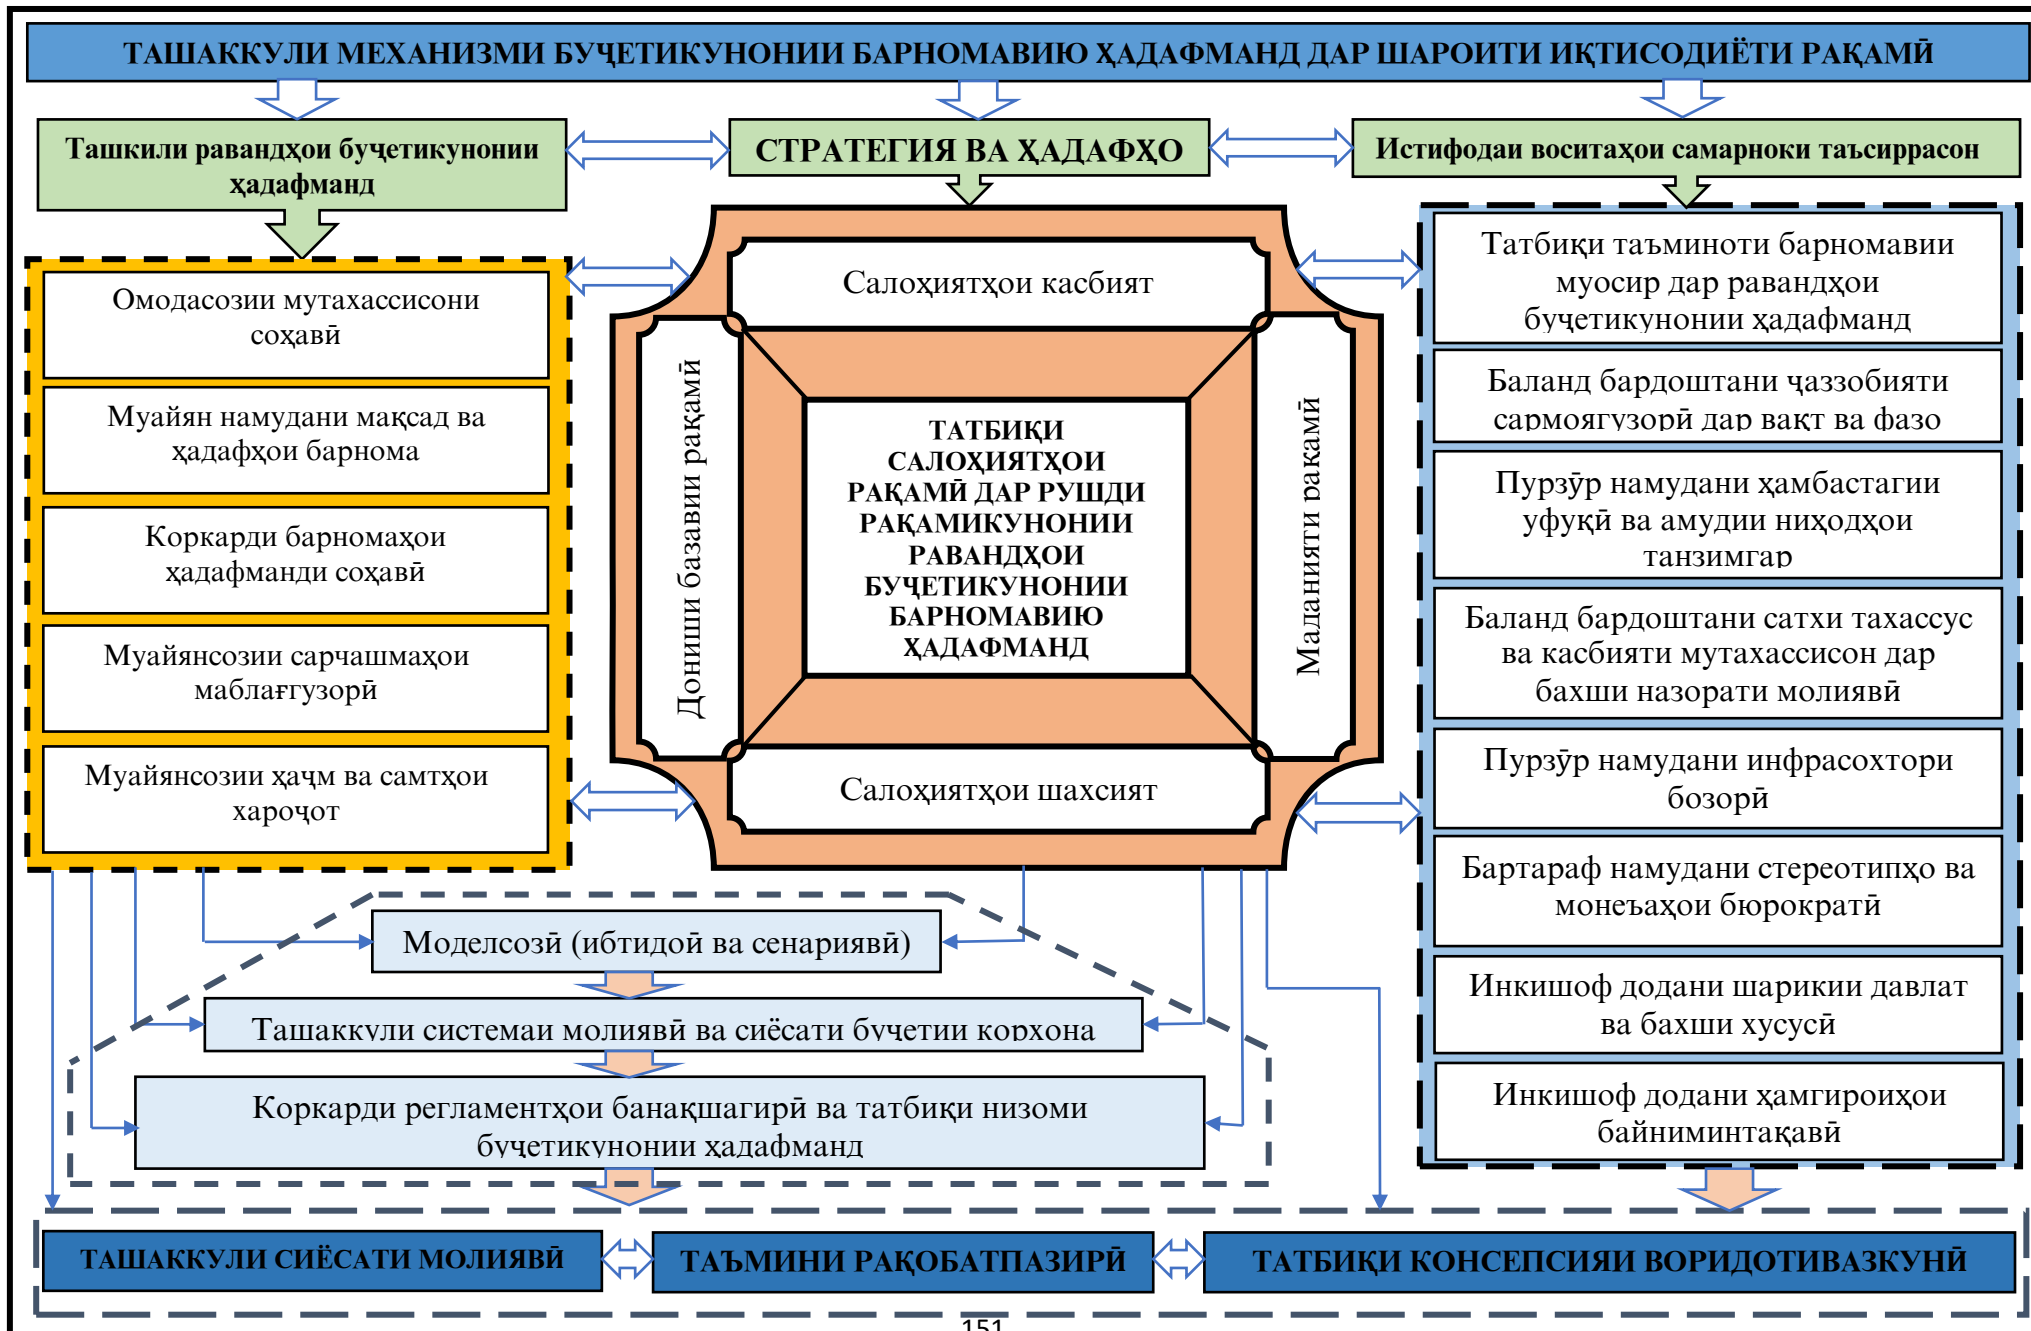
ТАШАККУЛИ МЕХАНИЗМИ БУҶЕТИКУНОНИИ БАРНОМАВИЮ ҲАДАФМАНД ДАР ШАРОИТИ ИҚТИСОДИЁТИ РАҚАМӢ

Ташкили равандҳои буҷетикунонии ҳадафманд

СТРАТЕГИЯ ВА ҲАДАФҲО

Истифодаи воситаҳои самарноки таъсиррасон

Омодасозии мутахассисони соҳавӣ

Муайян намудани мақсад ва ҳадафҳои барнома

Коркарди барномаҳои ҳадафманди соҳавӣ

Муайянсозии сарчашмаҳои маблағгузорӣ

Муайянсозии ҳаҷм ва самтҳои хароҷот

Салоҳиятҳои касбият

Донишҳои базавии рақамӣ

ТАТБИҚИ САЛОҲИЯТҲОИ РАҚАМӢ ДАР РУШДИ РАҚАМИКУНОНИИ РАВАНДҲОИ БУҶЕТИКУНОНИИ БАРНОМАВИЮ ҲАДАФМАНД

Маданияти рақамӣ

Салоҳиятҳои шахсият

Татбиқи таъминоти барномавии муосир дар равандҳои буҷетикунонии ҳадафманд

Баланд бардоштани ҷаззобияти сармоягузорӣ дар вақт ва фазо

Пурзӯр намудани ҳамбастагии уфуқӣ ва амудии ниҳодҳои танзимгар

Баланд бардоштани сатхи тахассус ва касбияти мутахассисон дар бахши назорати молиявӣ

Пурзӯр намудани инфрасохтори бозорӣ

Бартараф намудани стереотипҳо ва монеъаҳои бюрократӣ

Инкишоф додани шарикии давлат ва бахши хусусӣ

Инкишоф додани ҳамгироиҳои байниминтақавӣ

Моделсозӣ (ибтидоӣ ва сенариявӣ)

Ташаккули системаи молиявӣ ва сиёсати буҷетии корхона

Коркарди регламентҳои банақшагирӣ ва татбиқи низоми буҷетикунонии ҳадафманд

ТАШАККУЛИ СИЁСАТИ МОЛИЯВӢ

ТАЪМИНИ РАҚОБАТПАЗИРӢ

ТАТБИҚИ КОНСЕПСИЯИ ВОРИДОТИВАЗКУНӢ

151